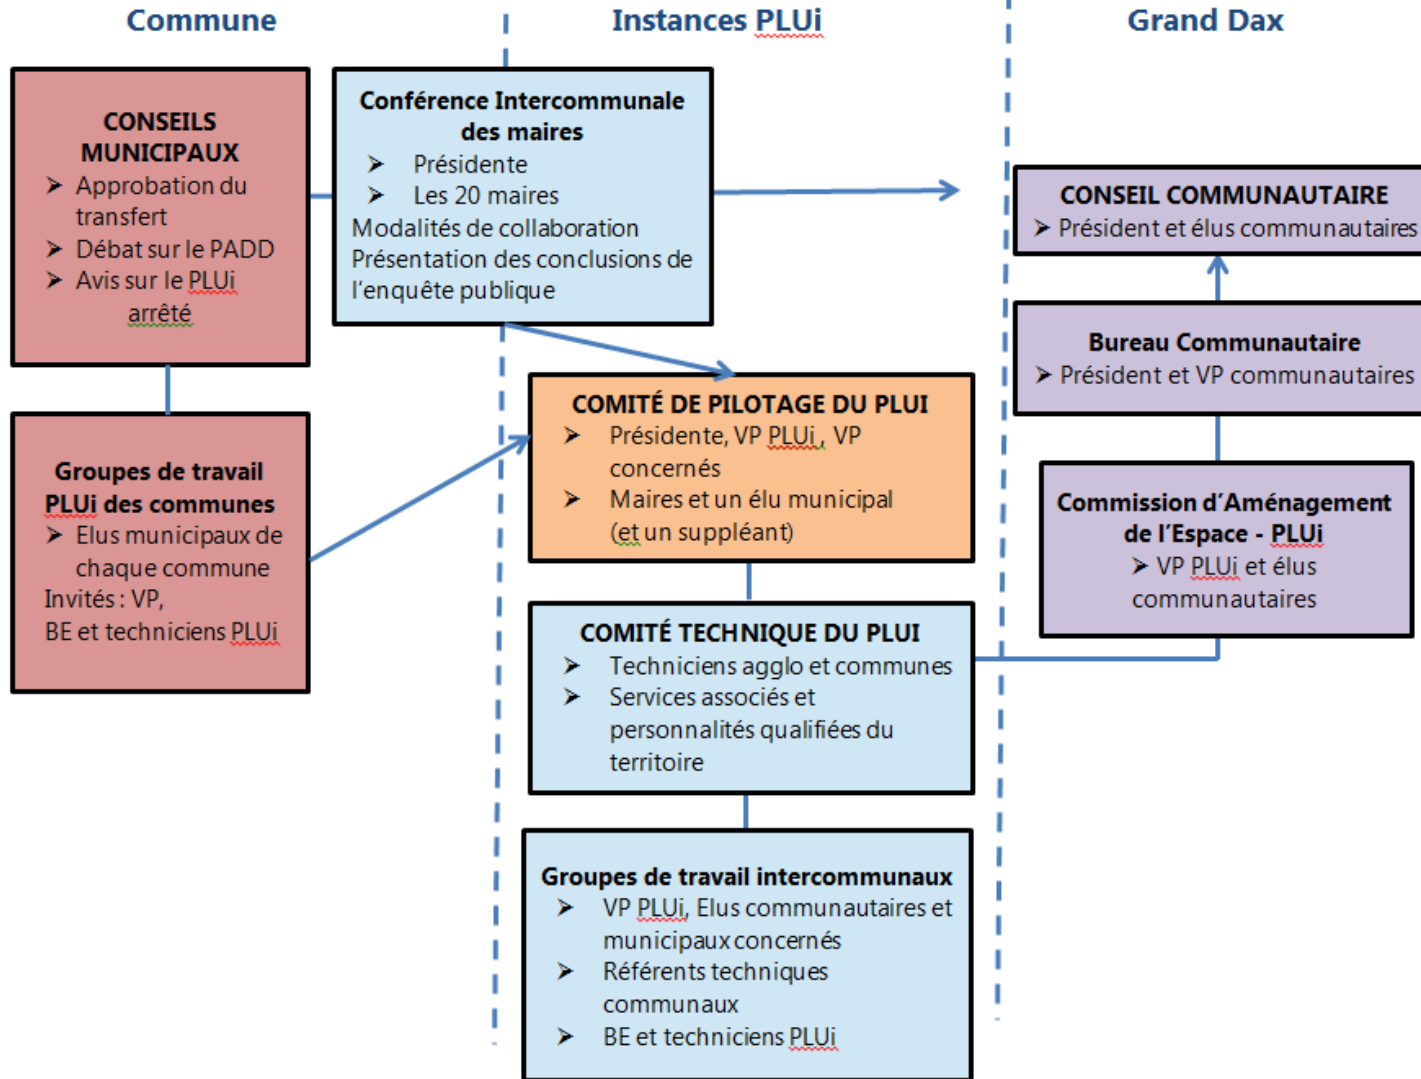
Commune

Instances PLUi

Grand Dax

CONSEILS MUNICIPAUX
➤ Approbation du transfert
➤ Débat sur le PADD
➤ Avis sur le PLUi arrêté

Groupes de travail PLUi des communes
➤ Elus municipaux de chaque commune
Invités : VP, BE et techniciens PLUi

Conférence Intercommunale des maires
➤ Présidente
➤ Les 20 maires
Modalités de collaboration
Présentation des conclusions de l'enquête publique

COMITÉ DE PILOTAGE DU PLUI
➤ Présidente, VP PLUi , VP concernés
➤ Maires et un élu municipal (et un suppléant)

COMITÉ TECHNIQUE DU PLUI
➤ Techniciens agglo et communes
➤ Services associés et personnalités qualifiées du territoire

Groupes de travail intercommunaux
➤ VP PLUi, Elus communautaires et municipaux concernés
➤ Référents techniques communaux
➤ BE et techniciens PLUi

CONSEIL COMMUNAUTAIRE
➤ Président et élus communautaires

Bureau Communautaire
➤ Président et VP communautaires

Commission d'Aménagement de l'Espace - PLUi
➤ VP PLUi et élus communautaires